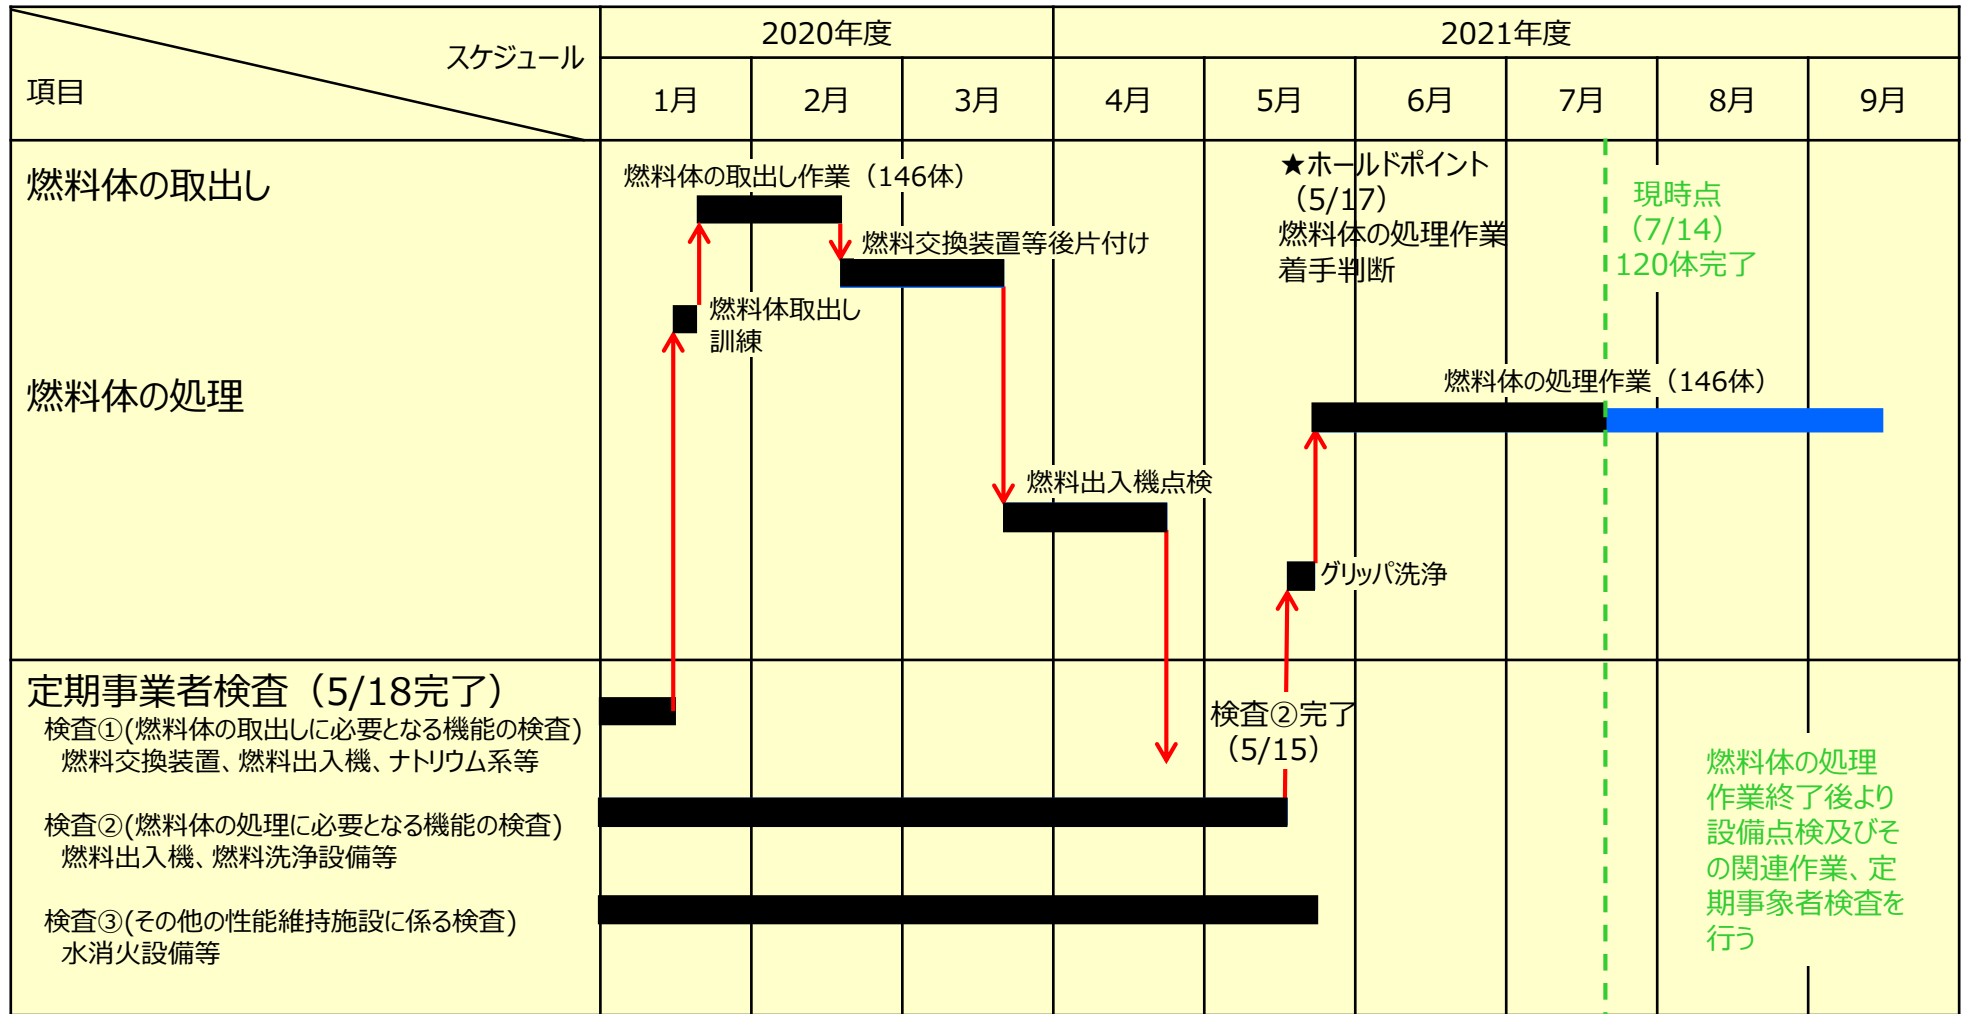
スケジュール
項目

| | 2020年度 | | | 2021年度 | | | | | |
|---|---|---|---|---|---|---|---|---|---|
| | 1月 | 2月 | 3月 | 4月 | 5月 | 6月 | 7月 | 8月 | 9月 |

燃料体の取出し
燃料体の取出し作業（146体）
燃料交換装置等後片付け
燃料体取出し訓練
★ホールドポイント（5/17）
燃料体の処理作業着手判断
現時点（7/14）
120体完了

燃料体の処理
燃料体の処理作業（146体）
燃料出入機点検
グリッパ洗浄

定期事業者検査（5/18完了）
検査①(燃料体の取出しに必要となる機能の検査)
燃料交換装置、燃料出入機、ナトリウム系等
検査②(燃料体の処理に必要となる機能の検査)
燃料出入機、燃料洗浄設備等
検査③(その他の性能維持施設に係る検査)
水消火設備等
検査②完了（5/15）
燃料体の処理作業終了後より設備点検及びその関連作業、定期事象者検査を行う